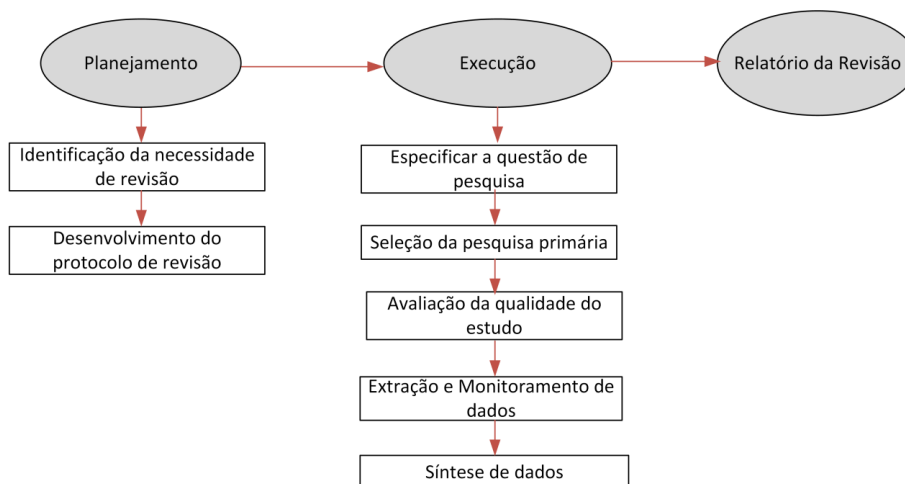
Planejamento

Execução

Relatório da Revisão

Identificação da necessidade de revisão

Desenvolvimento do protocolo de revisão

Especificar a questão de pesquisa

Seleção da pesquisa primária

Avaliação da qualidade do estudo

Extração e Monitoramento de dados

Síntese de dados